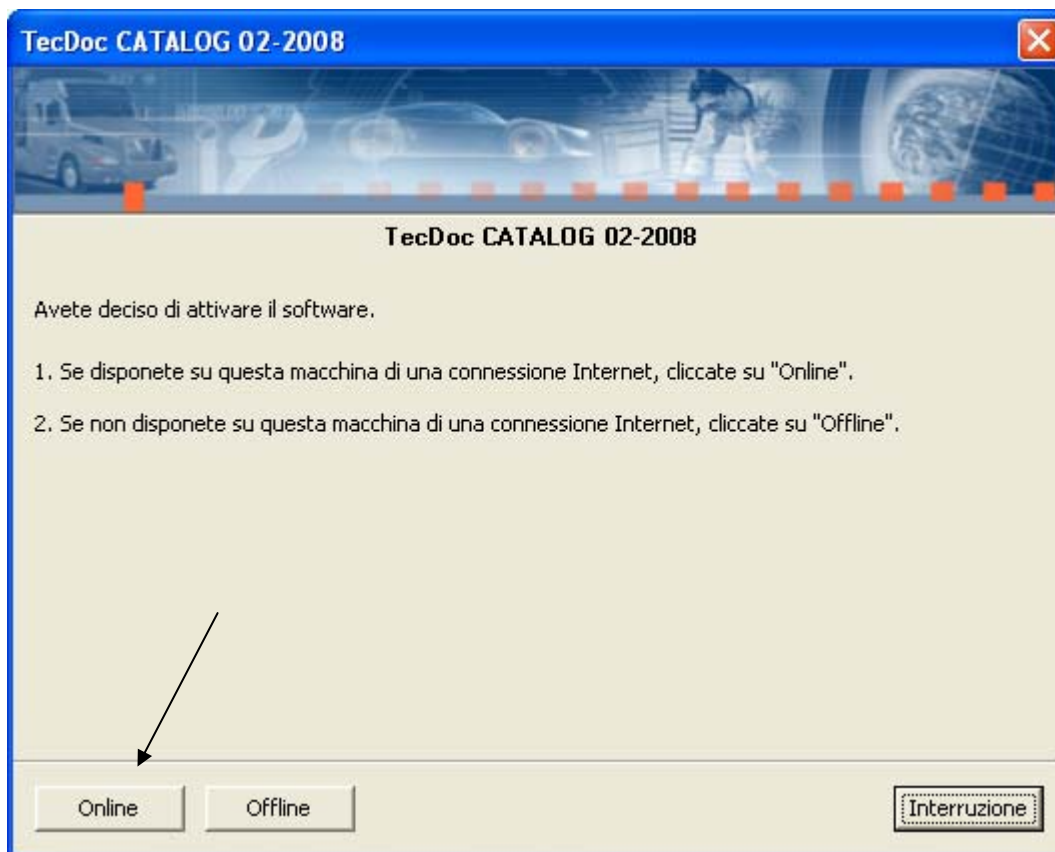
TecDoc CATALOG 02-2008

TecDoc CATALOG 02-2008

Avete deciso di attivare il software.

1. Se disponete su questa macchina di una connessione Internet, cliccate su "Online".

2. Se non disponete su questa macchina di una connessione Internet, cliccate su "Offline".

Online

Offline

Interruzione